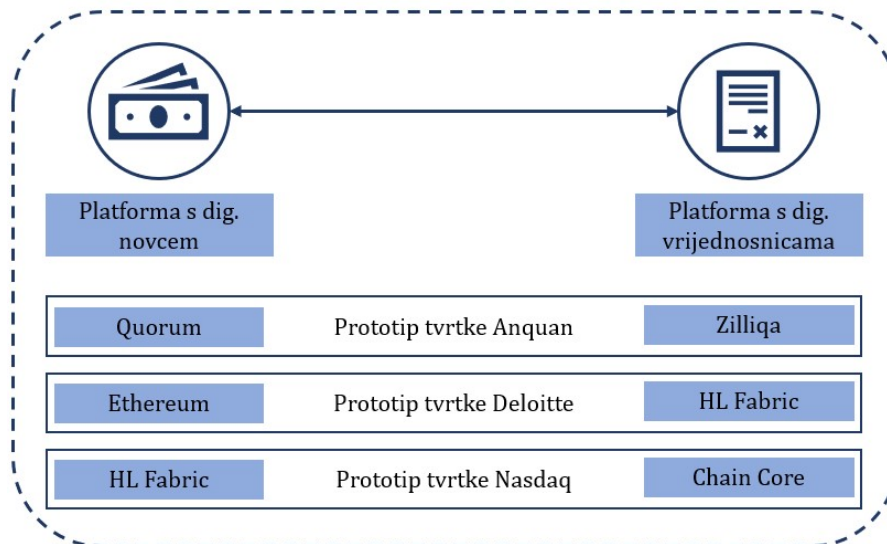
Platforma s dig. novcem

Platforma s dig. vrijednosnicama

| Quorum | Prototip tvrtke Anquan | Zilliqa |
|---|---|---|
| Ethereum | Prototip tvrtke Deloitte | HL Fabric |
| HL Fabric | Prototip tvrtke Nasdaq | Chain Core |